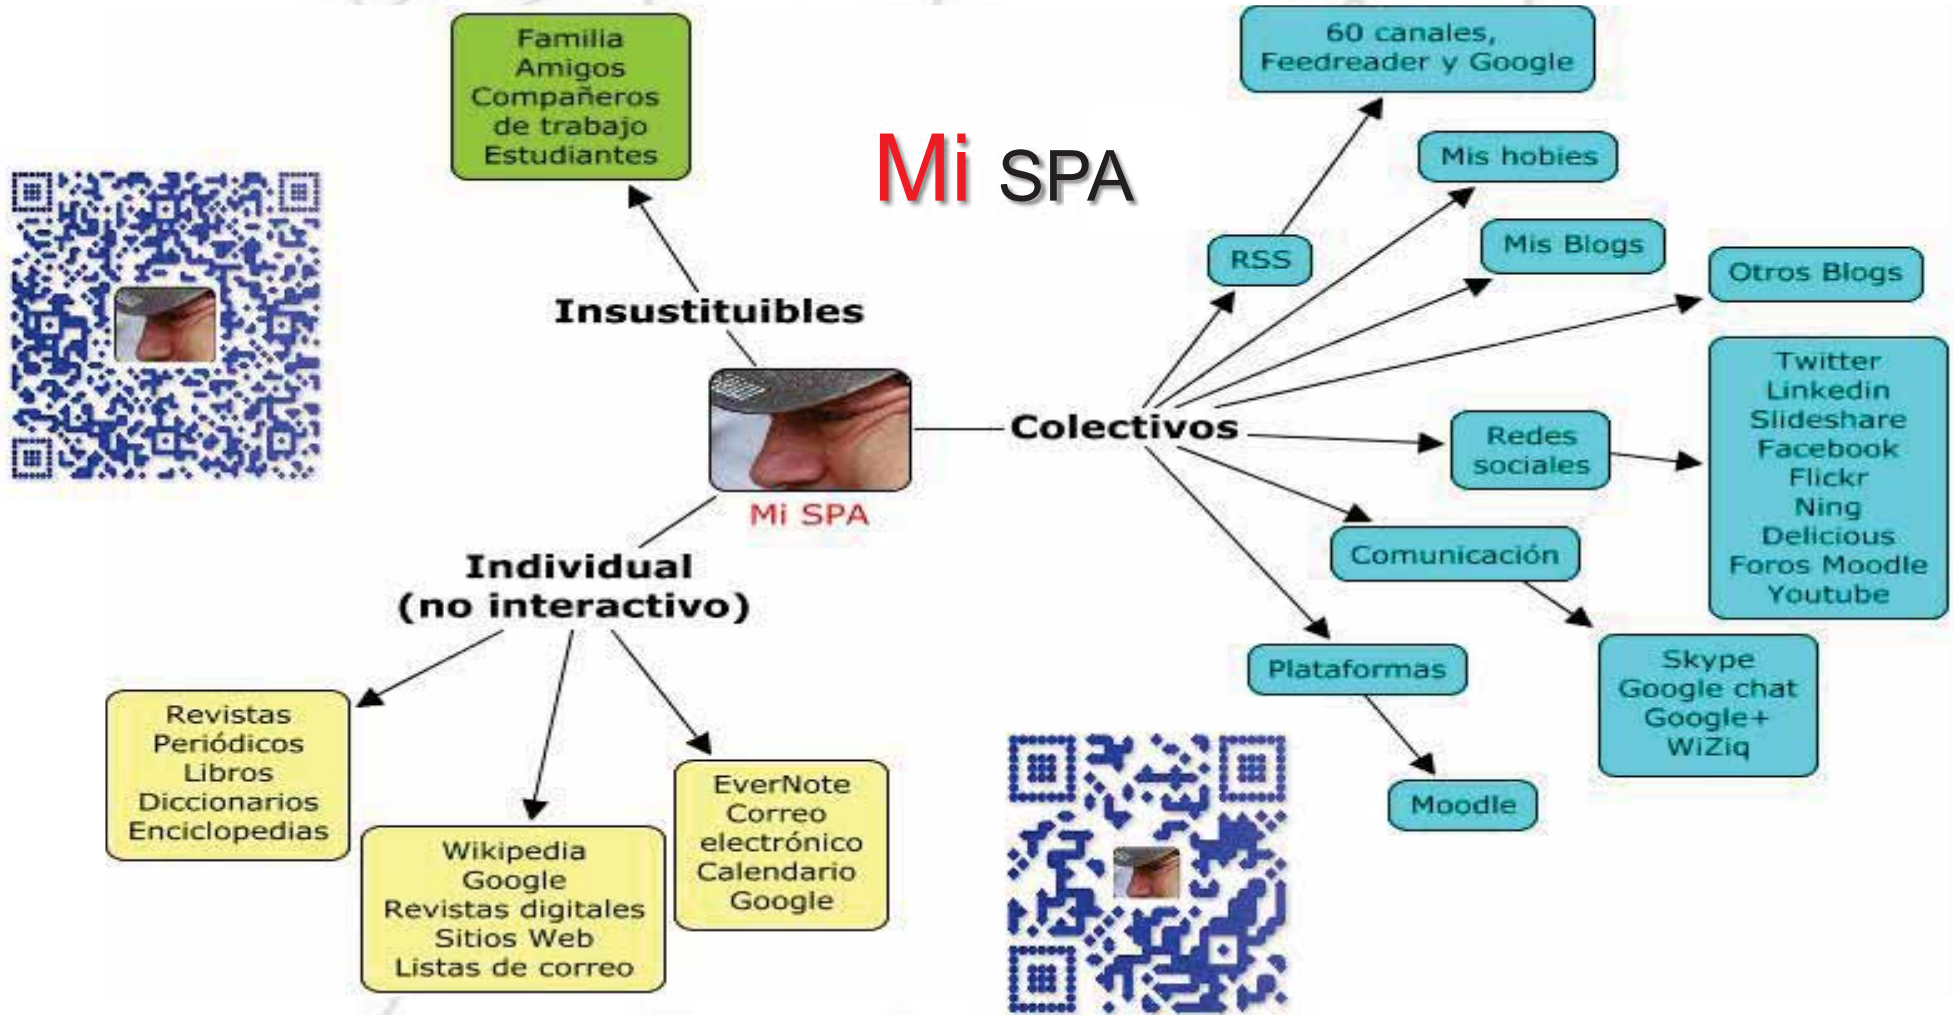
Mi SPA

Familia
Amigos
Compañeros
de trabajo
Estudiantes

Insustituibles

Mi SPA

Colectivos

RSS

60 canales,
Feedreader y Google

Mis hobies

Mis Blogs

Otros Blogs

Redes sociales

Twitter
Linkedin
Slideshare
Facebook
Flickr
Ning
Delicious
Foros Moodle
Youtube

Comunicación

Skype
Google chat
Google+
WiZiq

Plataformas

Moodle

Individual
(no interactivo)

Revistas
Periódicos
Libros
Diccionarios
Enciclopedias

Wikipedia
Google
Revistas digitales
Sitios Web
Listas de correo

EverNote
Correo
electrónico
Calendario
Google